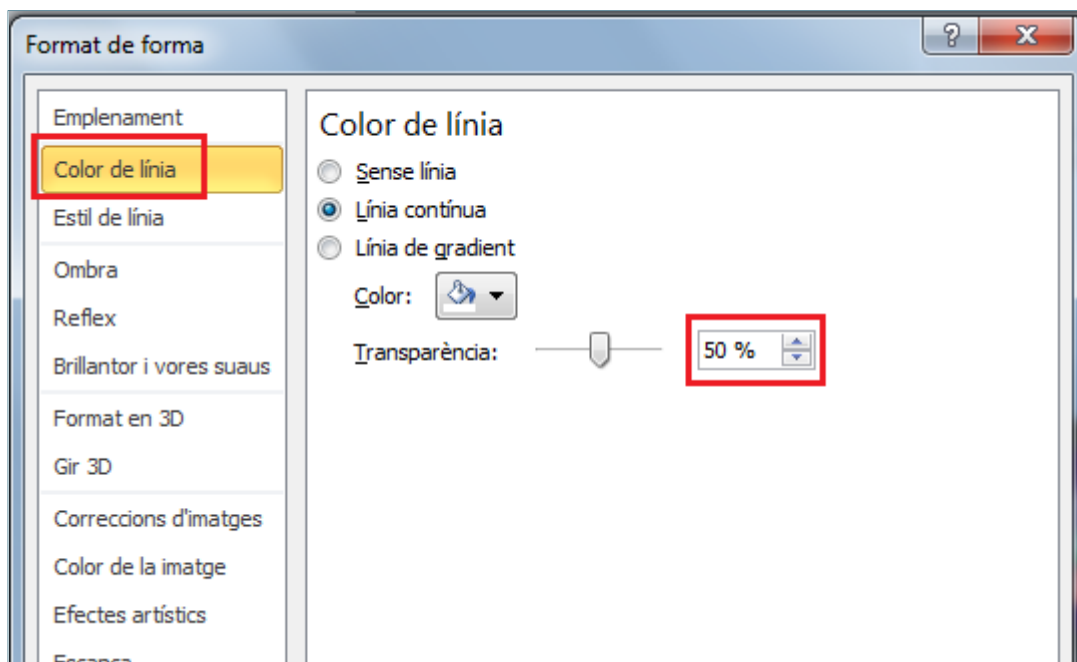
Format de forma

?

X

Emplenament

Color de línia

Estil de línia

Ombra

Reflex

Brillantor i vores suaus

Format en 3D

Gir 3D

Correccions d'imatges

Color de la imatge

Efectes artístics

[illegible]

Color de línia

Sense línia

Línia contínua

Línia de gradient

Color:

Transparència:

50 %